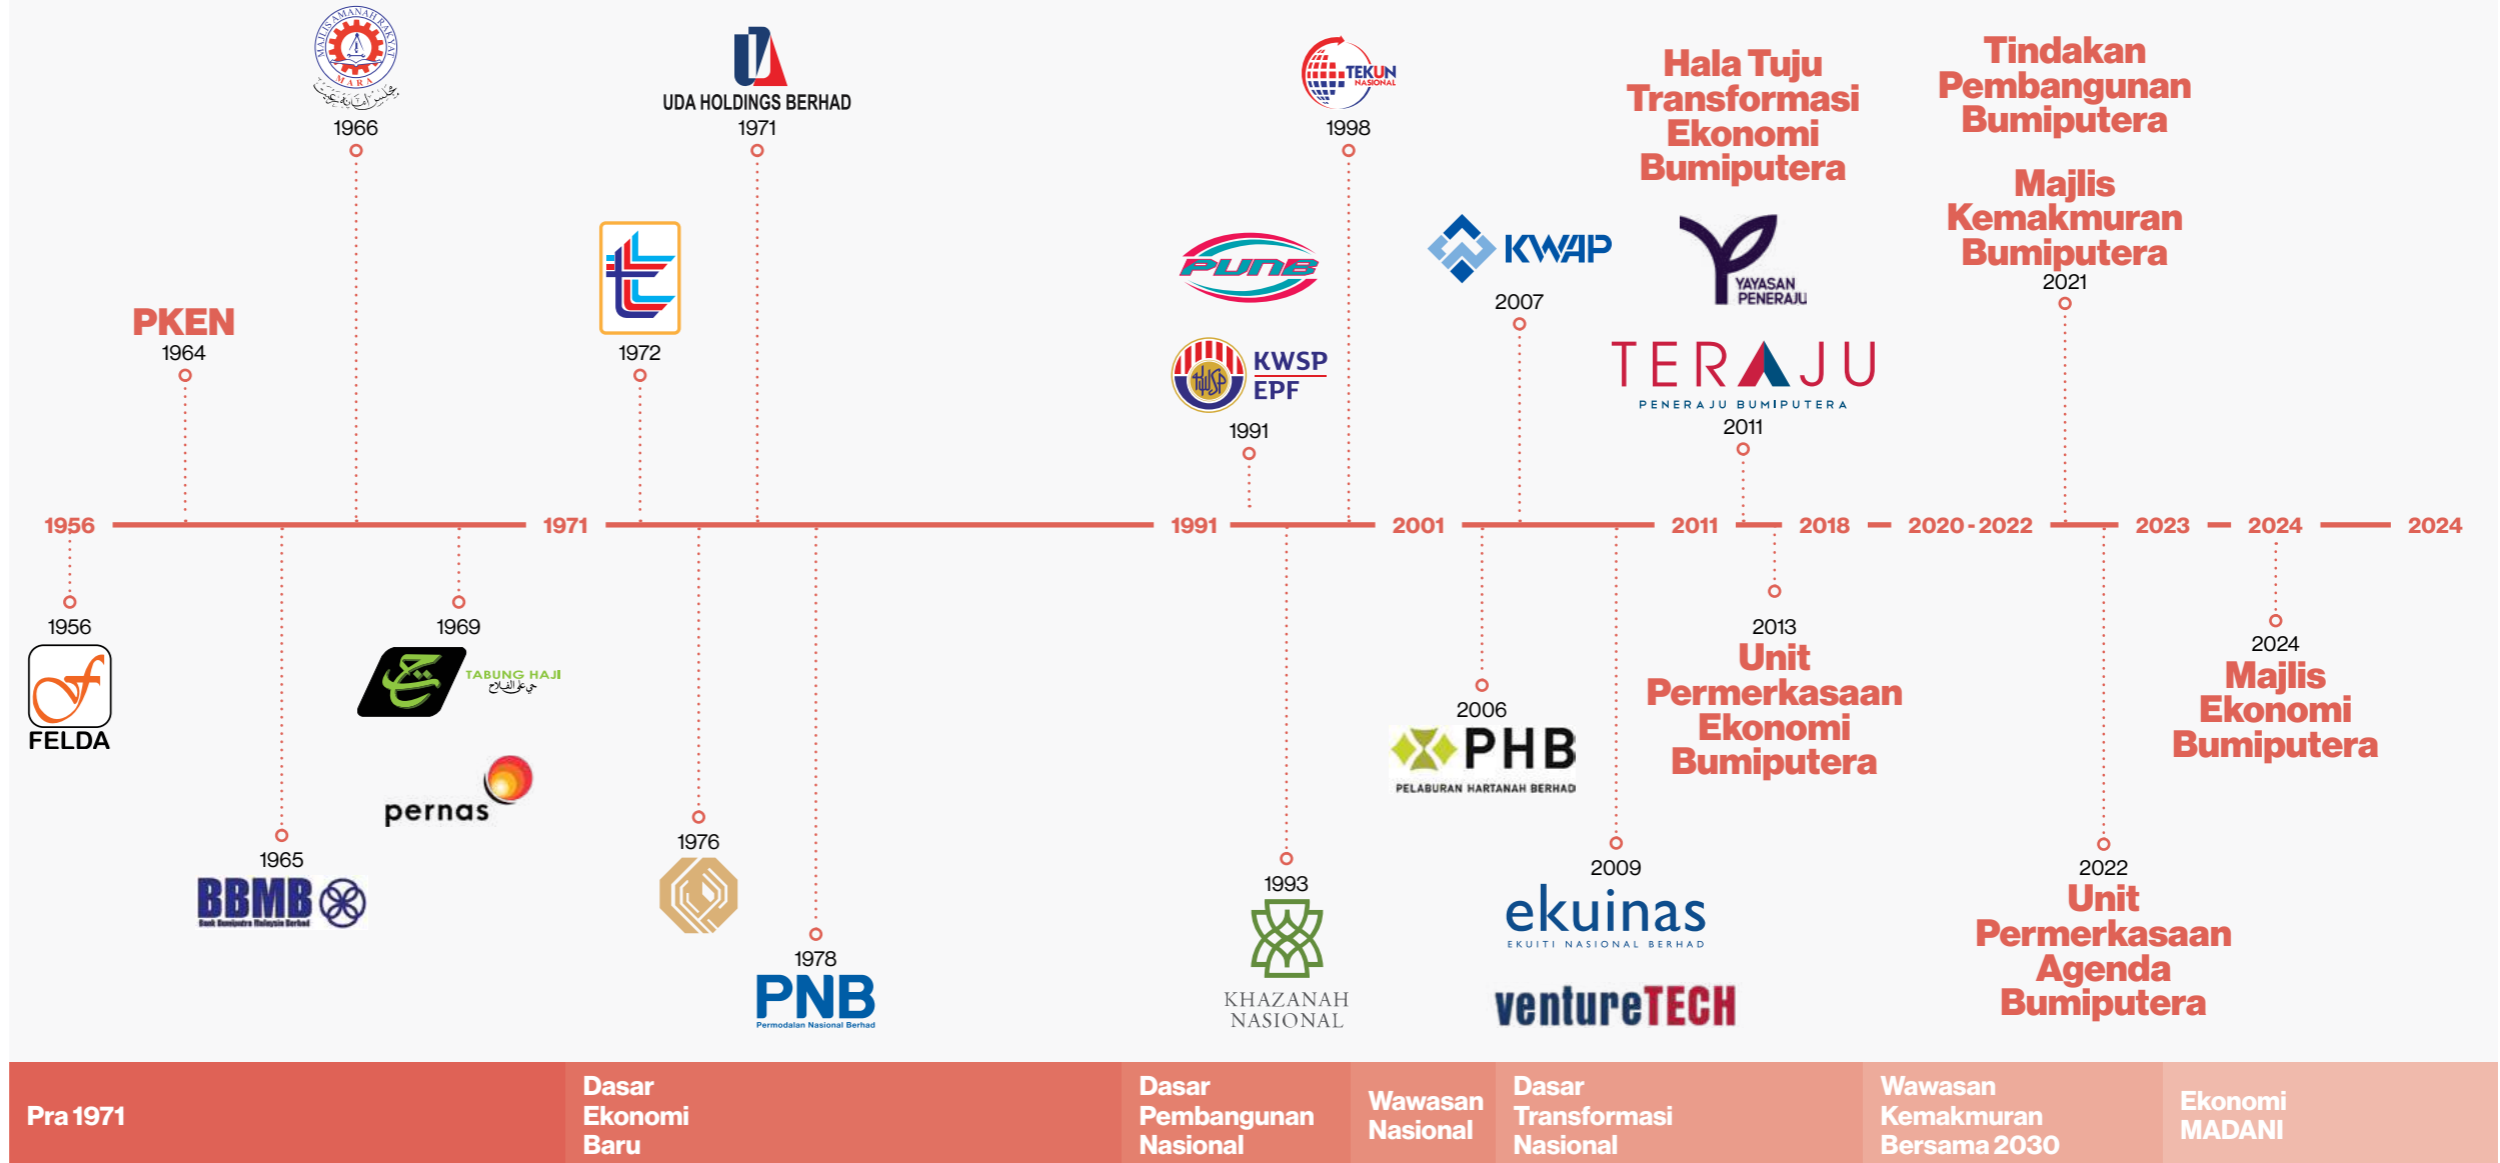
1966

UDA HOLDINGS BERHAD
1971

TEKUN NASIONAL
1998

Hala Tuju Transformasi Ekonomi Bumiputera

Tindakan Pembangunan Bumiputera

Majlis Kemakmuran Bumiputera
2021

PUNB

KWAP
2007

YAYASAN PENERAJU

PKEN
1964

1972

KWSP EPF
1991

TERAJU
PENERAJU BUMIPUTERA
2011

1956 — 1971 — 1991 — 2001 — 2011 — 2018 — 2020-2022 — 2023 — 2024 — 2024

1956
FELDA

1969
TABUNG HAJI

pernas

1965
BBMB

1976

1978
PNB
Permodalan Nasional Berhad

1993
KHAZANAH NASIONAL

2006
PHB
PELABURAN HARTANAH BERHAD

2009
ekuinas
EKUITI NASIONAL BERHAD
ventureTECH

2013
Unit Permerkasaan Ekonomi Bumiputera

2022
Unit Permerkasaan Agenda Bumiputera

2024
Majlis Ekonomi Bumiputera

Pra 1971

Dasar Ekonomi Baru

Dasar Pembangunan Nasional

Wawasan Nasional

Dasar Transformasi Nasional

Wawasan Kemakmuran Bersama 2030

Ekonomi MADANI